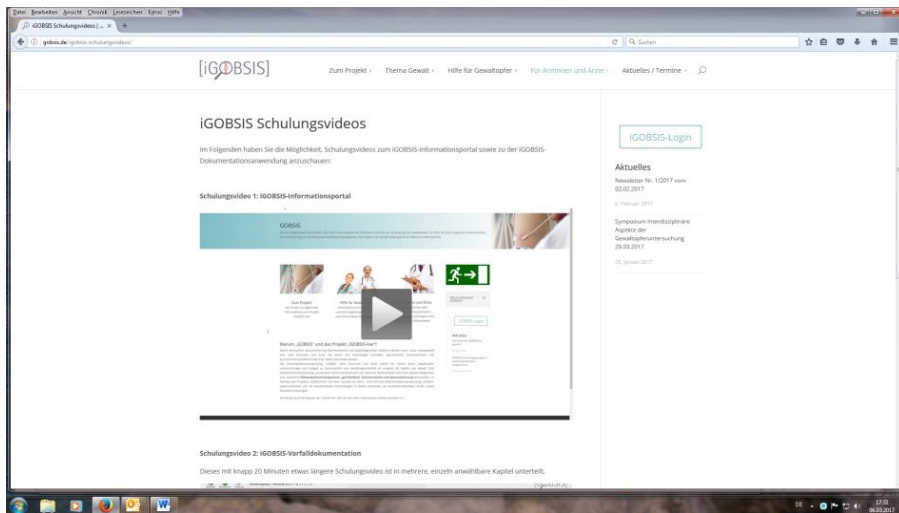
Datei Bearbeiten Ansicht Chronik Lesezeichen Extras Hilfe

iGOBSIS Schulungsvideos | ... × +

gobsis.de/igobsis-schulungsvideos/

Suchen

[iGOBSIS]

Zum Projekt Thema Gewalt Hilfe für Gewaltopfer Für Ärztinnen und Ärzte Aktuelles / Termine

iGOBSIS Schulungsvideos

Im Folgenden haben Sie die Möglichkeit, Schulungsvideos zum iGOBSIS-Informationsportal sowie zu der iGOBSIS-Dokumentationsanwendung anzuschauen:

Schulungsvideo 1: iGOBSIS-Informationsportal

GOBSIS

Zum Projekt

Hilfe für Gewaltopfer

Menue „GOBSIS" und das Projekt „GOBSIS live"?

iGOBSIS-Login

Schulungsvideo 2: iGOBSIS-Vorfalldokumentation

Dieses mit knapp 20 Minuten etwas längere Schulungsvideo ist in mehrere, einzeln anwählbare Kapitel unterteilt.

iGOBSIS-Login

Aktuelles

Newsletter Nr. 1/2017 vom 02.02.2017

6. Februar 2017

Symposium Interdisziplinäre Aspekte der Gewaltopferuntersuchung 29.03.2017

25. Januar 2017

17:31
06.03.2017